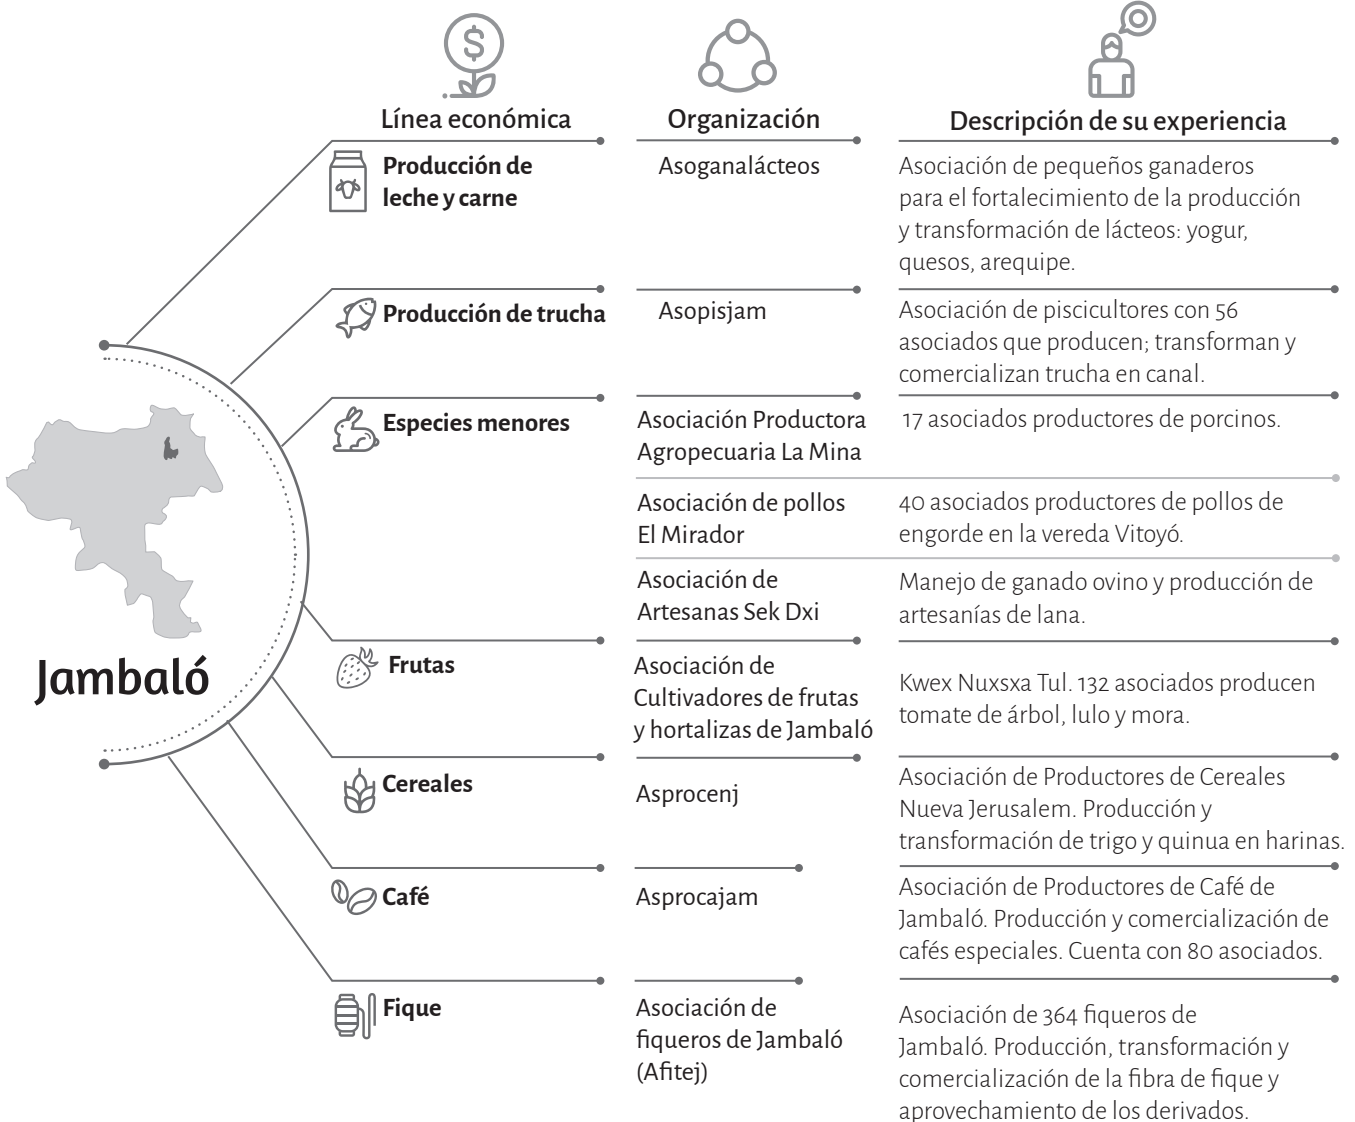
Línea económica | Organización | Descripción de su experiencia

| Línea económica | Organización | Descripción de su experiencia |
|---|---|---|
| Producción de leche y carne | Asoganalácteos | Asociación de pequeños ganaderos para el fortalecimiento de la producción y transformación de lácteos: yogur, quesos, arequipe. |
| Producción de trucha | Asopisjam | Asociación de piscicultores con 56 asociados que producen; transforman y comercializan trucha en canal. |
| Especies menores | Asociación Productora Agropecuaria La Mina | 17 asociados productores de porcinos. |
| | Asociación de pollos El Mirador | 40 asociados productores de pollos de engorde en la vereda Vitoyó. |
| | Asociación de Artesanas Sek Dxi | Manejo de ganado ovino y producción de artesanías de lana. |
| Frutas | Asociación de Cultivadores de frutas y hortalizas de Jambaló | Kwex Nuxsxa Tul. 132 asociados producen tomate de árbol, lulo y mora. |
| Cereales | Asprocenj | Asociación de Productores de Cereales Nueva Jerusalem. Producción y transformación de trigo y quinua en harinas. |
| Café | Asprocajam | Asociación de Productores de Café de Jambaló. Producción y comercialización de cafés especiales. Cuenta con 80 asociados. |
| Fique | Asociación de fiqueros de Jambaló (Afitej) | Asociación de 364 fiqueros de Jambaló. Producción, transformación y comercialización de la fibra de fique y aprovechamiento de los derivados. |

Jambaló